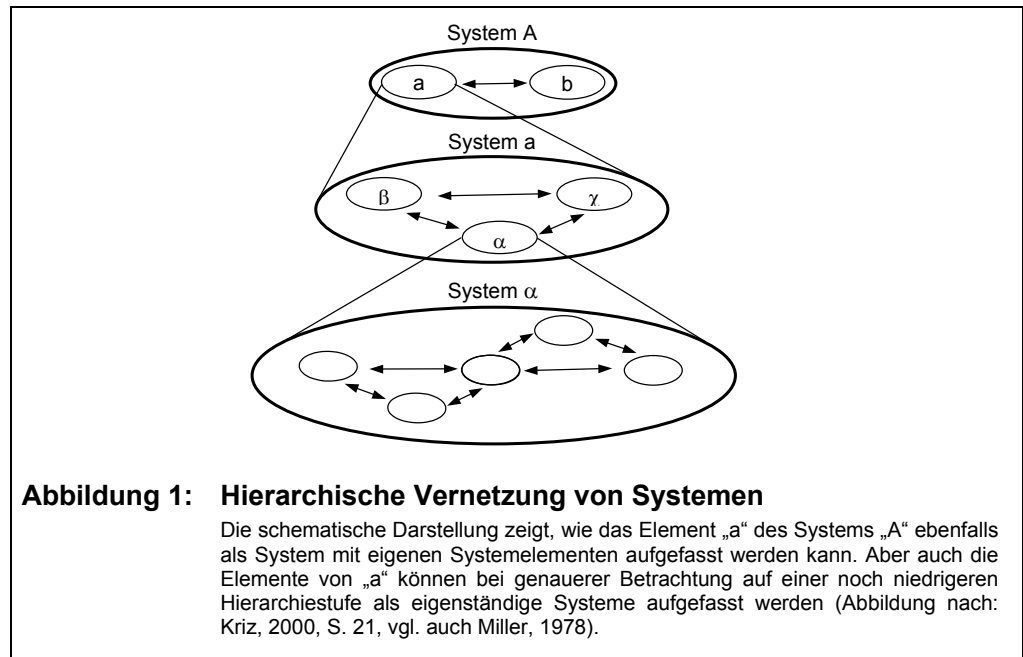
System A

a

b

System a

$\beta$

$\chi$

$\alpha$

System $\alpha$

Abbildung 1: Hierarchische Vernetzung von Systemen

Die schematische Darstellung zeigt, wie das Element „a“ des Systems „A“ ebenfalls als System mit eigenen Systemelementen aufgefasst werden kann. Aber auch die Elemente von „a“ können bei genauerer Betrachtung auf einer noch niedrigeren Hierarchiestufe als eigenständige Systeme aufgefasst werden (Abbildung nach: Kriz, 2000, S. 21, vgl. auch Miller, 1978).